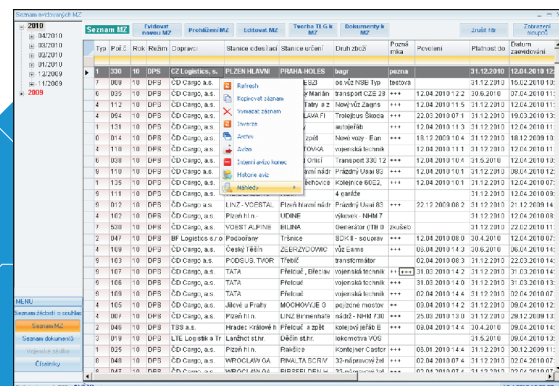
Seznam evidovaných MZ

2010
04/2010
03/2010
02/2010
01/2010
12/2009
11/2009
2009

Seznam MZ | Evidovat nouvou MZ | Prohlížení MZ | Editovat MZ | Tvorba TLG k MZ | Dokumenty k MZ | Zrušit filtr | Zobrazení sloupců

| Typ | Pař.č | Rok | Režim | Dopravce | Stanice odeslání | Stanice určení | Druh zboží | Pozná mka | Povolení | Platnost do | Datum zaevidování |
|---|---|---|---|---|---|---|---|---|---|---|---|
| 1 | 330 | 10 | DPS | CZ Logistics, s. | PLZEN HLAVNI | PRAHA-HOLES | bagr | pozna | | 31.12.2010 | 12.04.2010 12 |
| 2 | 035 | 10 | DPS | ČD Cargo, a.s. | | | do síť NSB Typ | testová | | 31.12.2010 | 12.04.2010 12 |
| 1 | 113 | 10 | DPS | ČD Cargo, a.s. | | | Tramvaj Marián | +++ | 12.04.2010 12:2 | 20.6.2010 | 12.04.2010 12 |
| 2 | 112 | 10 | DPS | ČD Cargo, a.s. | | | Nový vůz Zagns | +++ | 12.04.2010 12:2 | 31.12.2010 | 12.04.2010 12 |
| 1 | 004 | 10 | DPS | ČD Cargo, a.s. | | | Trolejbus Škoda | +++ | 22.03.2010 07:1 | 31.12.2010 | 19.03.2010 13 |
| 1 | 131 | 10 | DPS | ČD Cargo, a.s. | | | autojeřáb | +++ | 12.04.2010 11:3 | 31.12.2010 | 12.04.2010 11 |
| 1 | 114 | 10 | DPS | ČD Cargo, a.s. | | | vojenská technik | +++ | 12.04.2010 11:3 | 31.12.2010 | 12.04.2010 11 |
| 2 | 131 | 10 | DPS | ČD Cargo, a.s. | | | Transport 330 12 | +++ | 12.04.2010 11:3 | 31.12.2010 | 12.04.2010 11 |
| 1 | 115 | 10 | DPS | ČD Cargo, a.s. | | | Prázdný Uaai 83 | +++ | 12.04.2010 11:2 | 31.12.2010 | 12.04.2010 11 |
| 1 | 120 | 10 | DPS | ČD Cargo, a.s. | | | Kolejnice 60E2, | +++ | 12.04.2010 11:1 | 31.12.2010 | 12.04.2010 11 |
| 1 | 116 | 10 | DPS | ČD Cargo, a.s. | | | Prázdný Uaai 83 | +++ | | 31.5.2010 | 12.04.2010 11 |
| 2 | 012 | 10 | DPS | LINZ - VOESTAL | Přerov | Prázdný Uaai 83 | +++ | 22.12.2009 08:2 | 31.12.2010 | 12.04.2010 10 |
| 2 | 140 | 10 | DPS | ČD Cargo, a.s. | Plzeň hl.n. | UDINE | výkonné - NHM 7 | | | 31.12.2010 | 12.04.2010 10 |
| 2 | 520 | 10 | DPS | ČD Cargo, a.s. | VOEST ALPINE | MILINA | Generátor GIN 0 | zkušeb | | 31.12.2010 | 22.02.2010 11 |
| 2 | 047 | 10 | DPS | BF Logistics s.r.o | Podbořany | Trnava | BDKIII - soupr | +++ | 12.04.2010 08:0 | 30.04.2010 | 12.04.2010 08 |
| 2 | 035 | 10 | DPS | ČD Cargo, a.s. | Český Těšín | ZEBRZYDOWIC | vůz Lisms | +++ | 09.04.2010 14:2 | 30.04.2010 | 09.04.2010 14 |
| 2 | 121 | 10 | DPS | ČD Cargo, a.s. | PODSUS. TVOR | Třebíč | transformátor | +++ | 02.04.2010 08:3 | 31.12.2010 | 22.03.2010 14 |
| 1 | 107 | 10 | DPS | ČD Cargo, a.s. | TATA | Přelouč, Břeclav | vojenská technik | +++ | | 31.12.2010 | 02.04.2010 14 |
| 1 | 106 | 10 | DPS | ČD Cargo, a.s. | TATA | Přelouč | vojenská technik | +++ | 12.04.2010 14:2 | 31.12.2010 | 12.04.2010 14 |
| 1 | 105 | 10 | DPS | Jílové u Prahy | MOCHOVICE G | vojenská technik | +++ | 09.04.2010 14:2 | 31.12.2010 | 12.04.2010 12 |
| 1 | 102 | 10 | DPS | ČD Cargo, a.s. | Plzeň hl.n. | LINZ Stahlwerk | nádrž - NHM 730 | +++ | 09.04.2010 13:2 | 31.12.2010 | 09.04.2010 13 |
| 2 | 006 | 10 | DPS | TSS a.s. | Hradec Králové h | Přelouč a zpět | kolejový jeřáb E | +++ | 09.04.2010 14:4 | 31.5.2010 | 09.04.2010 14 |
| 2 | 019 | 10 | DPS | LTE Logistik a Tr | Lanžhot státní | Děčín státní | lokomotiva VUS | | | 31.5.2010 | 09.04.2010 14 |
| 2 | 031 | 10 | DPS | ČD Cargo, a.s. | TATA | Pardice | Kontejner Castor | +++ | 09.04.2010 12:2 | 31.12.2010 | 09.04.2010 12 |
| 2 | 037 | 10 | DPS | ČD Cargo, a.s. | WROCLAW GA | PINALTA SCRIV | 31.03.2010 12:0 | 31.12.2010 | 09.04.2010 12 |
| 2 | 007 | 10 | DPS | ČD Cargo, a.s. | WROCLAW GA | BIRSFELDEN H | +++ | | | |

Refresh
Kopírovat záznam
Vymazat záznam
Inverze
Archiv
Zoom
Interní antischnes
Historie akcí
Náhledy

MENU
Seznam žádostí o souhlas
Seznam MZ
Seznam dokumentů
Vojenské služby
Číselníky